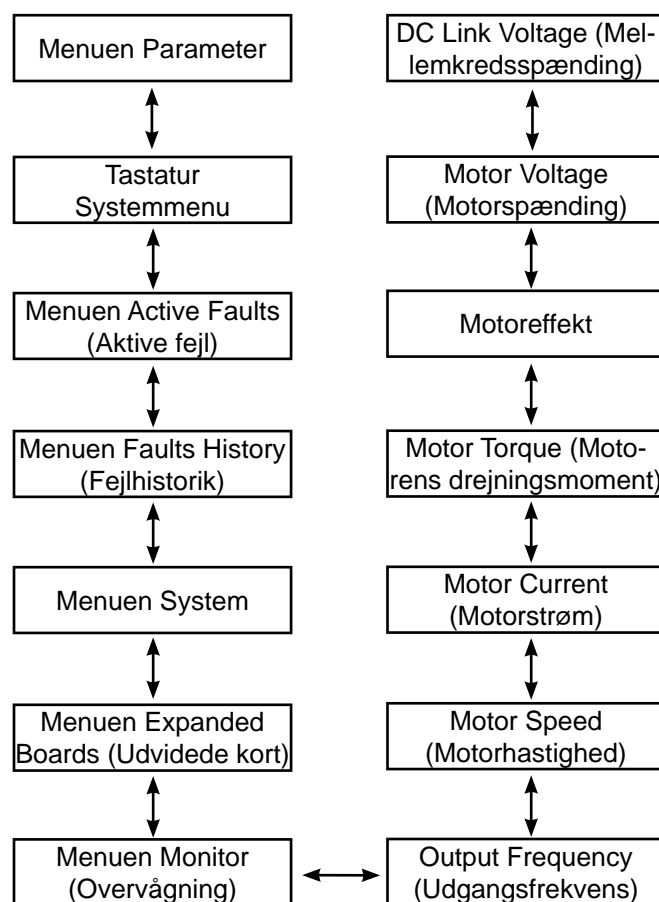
Menuen Parameter

Tastatur Systemmenu

Menuen Active Faults (Aktive fejl)

Menuen Faults History (Fejlhistorik)

Menuen System

Menuen Expanded Boards (Udvidede kort)

Menuen Monitor (Overvågning)

DC Link Voltage (Mellemkredsspænding)

Motor Voltage (Motorspænding)

Motoreffekt

Motor Torque (Motorens drejningsmoment)

Motor Current (Motorstrøm)

Motor Speed (Motorhastighed)

Output Frequency (Udgangsfrekvens)